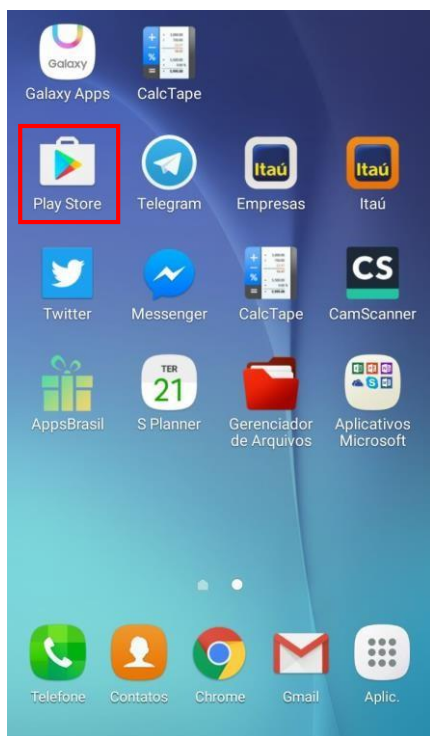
Galaxy
Galaxy Apps
CalcTape

Play Store
Telegram
Itaú
Empresas
Itaú
Itaú

Twitter
Messenger
CalcTape
CS
CamScanner

AppsBrasil
TER
21
S Planner
Gerenciador de Arquivos
Aplicativos Microsoft

Telefone
Contatos
Chrome
Gmail
Aplic.